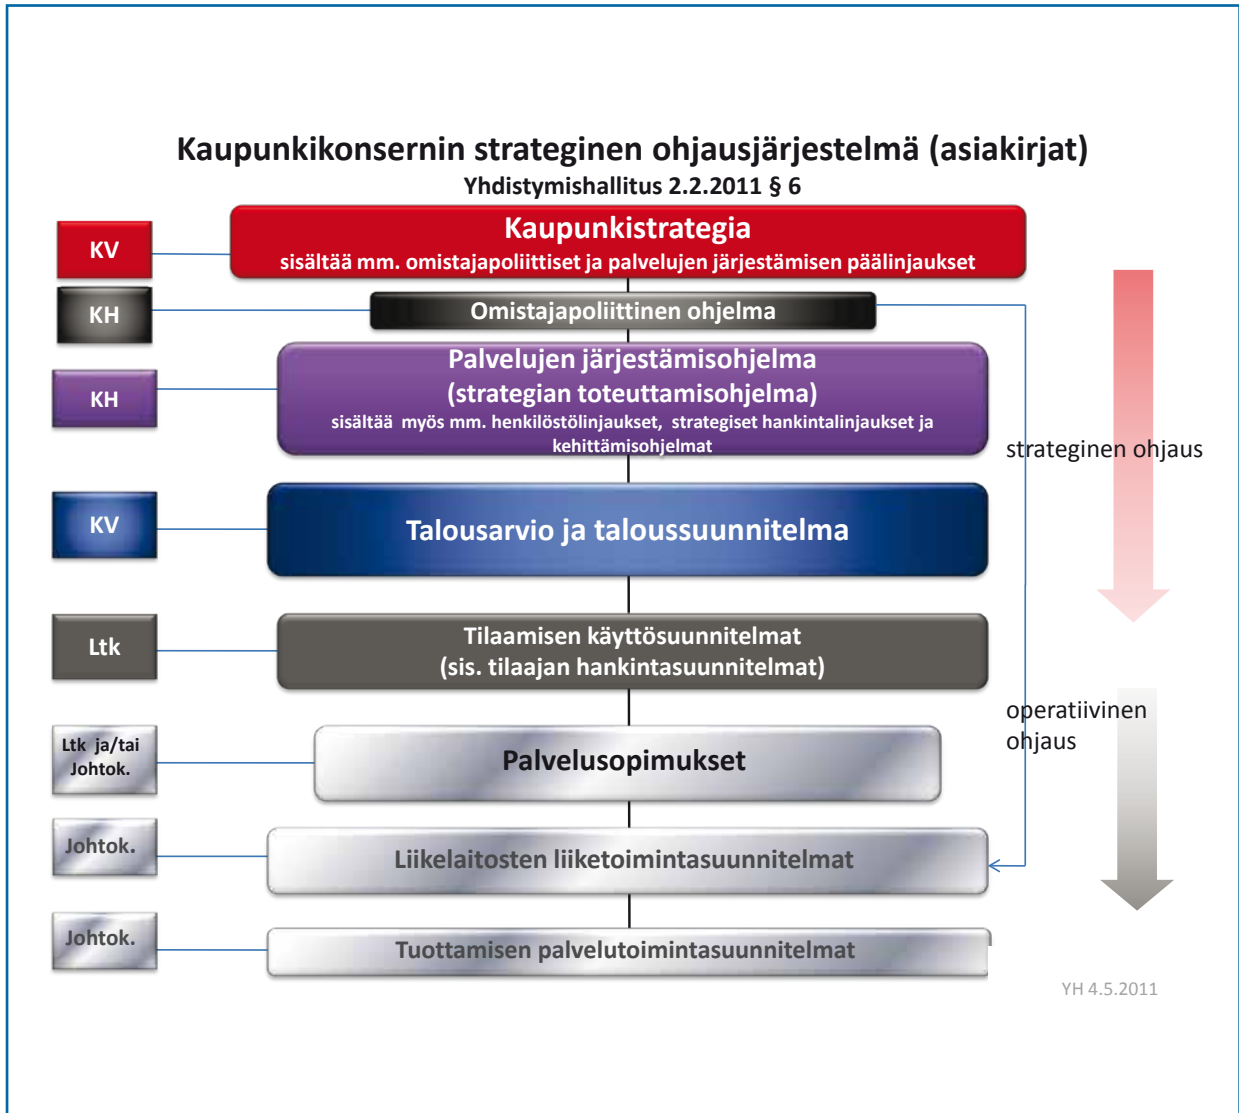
Kaupunkikonsernin strateginen ohjausjärjestelmä (asiakirjat)
Yhdistymishallitus 2.2.2011 § 6

KV

Kaupunkistrategia
sisältää mm. omistajapoliittiset ja palvelujen järjestämisen päälinjaukset

KH

Omistajapoliittinen ohjelma

KH

Palvelujen järjestämisohjelma
(strategian toteuttamisohjelma)
sisältää myös mm. henkilöstölinjaukset, strategiset hankintalinjaukset ja kehittämisohjelmat

strateginen ohjaus

KV

Talousarvio ja taloussuunnitelma

Ltk

Tilaamisen käyttösuunnitelmat
(sis. tilaajan hankintasuunnitelmat)

operatiivinen ohjaus

Ltk ja/tai Johtok.

Palvelusopimukset

Johtok.

Liikelaitosten liiketoimintasuunnitelmat

Johtok.

Tuottamisen palvelutoimintasuunnitelmat

YH 4.5.2011